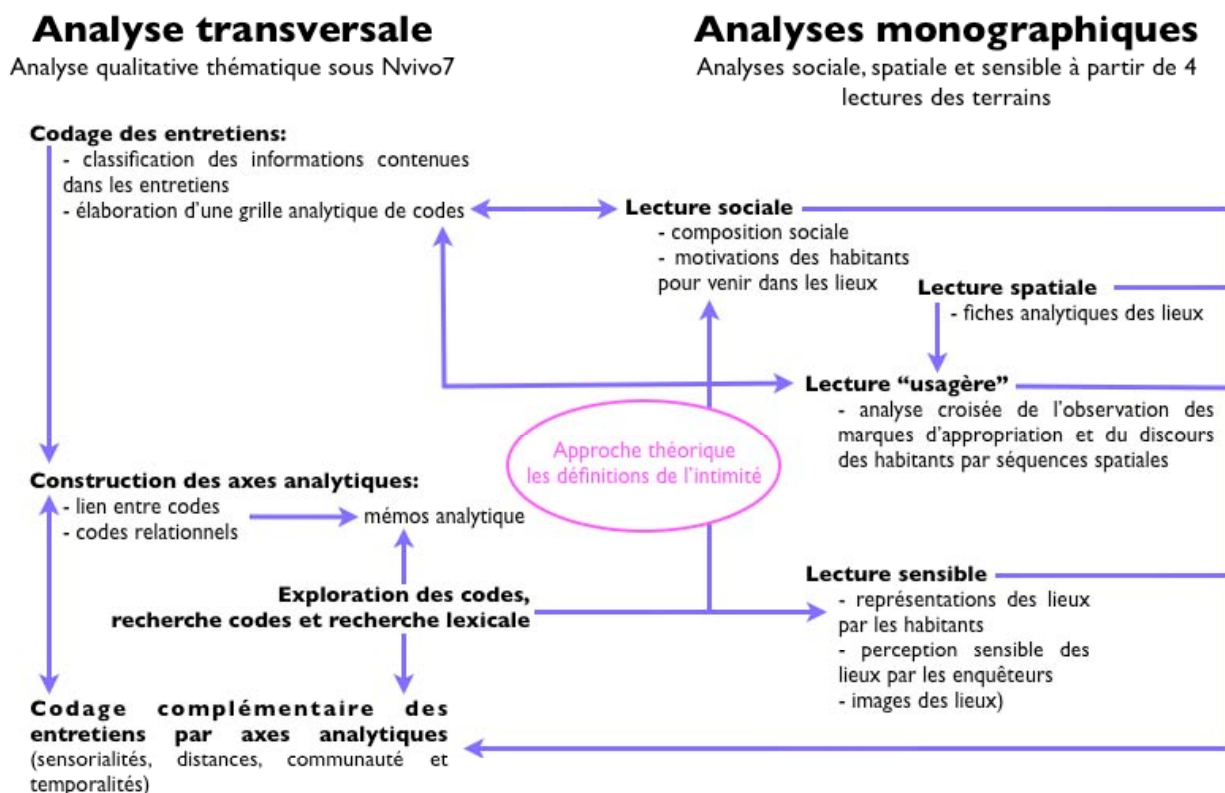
Analyse transversale
Analyse qualitative thématique sous Nvivo7

Analyses monographiques
Analyses sociale, spatiale et sensible à partir de 4 lectures des terrains

Codage des entretiens:
- classification des informations contenues dans les entretiens
- élaboration d'une grille analytique de codes

Lecture sociale
- composition sociale
- motivations des habitants pour venir dans les lieux

Lecture spatiale
- fiches analytiques des lieux

Lecture "usagère"
- analyse croisée de l'observation des marques d'appropriation et du discours des habitants par séquences spatiales

Approche théorique
les définitions de l'intimité

Construction des axes analytiques:
- lien entre codes
- codes relationnels

mémos analytique

Exploration des codes, recherche codes et recherche lexicale

Lecture sensible
- représentations des lieux par les habitants
- perception sensible des lieux par les enquêteurs
- images des lieux)

Codage complémentaire des entretiens par axes analytiques (sensorialités, distances, communauté et temporalités)